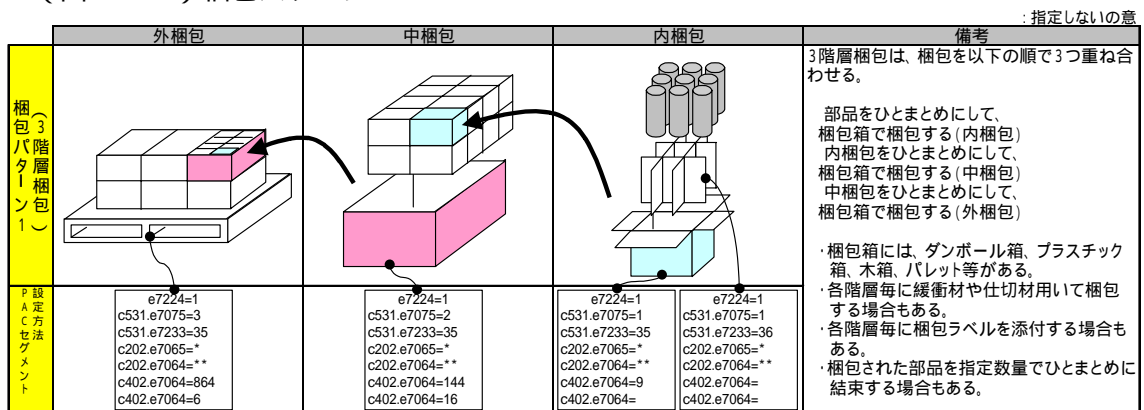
: 指定しないの意

| | 外梱包 | 中梱包 | 内梱包 | 備考 |
|---|---|---|---|---|
| 梱包パターン1（3階層梱包） | | | | 3階層梱包は、梱包を以下の順で3つ重ね合わせる。<br><br>部品をひとまとめにして、梱包箱で梱包する(内梱包)<br>内梱包をひとまとめにして、梱包箱で梱包する(中梱包)<br>中梱包をひとまとめにして、梱包箱で梱包する(外梱包)<br><br>･梱包箱には、ダンボール箱、プラスチック箱、木箱、パレット等がある。<br>･各階層毎に緩衝材や仕切材用いて梱包する場合もある。<br>･各階層毎に梱包ラベルを添付する場合もある。<br>･梱包された部品を指定数量でひとまとめに結束する場合もある。 |
| PAC設定方法セグメント | e7224=1<br>c531.e7075=3<br>c531.e7233=35<br>c202.e7065=\*<br>c202.e7064=\*\*<br>c402.e7064=864<br>c402.e7064=6 | e7224=1<br>c531.e7075=2<br>c531.e7233=35<br>c202.e7065=\*<br>c202.e7064=\*\*<br>c402.e7064=144<br>c402.e7064=16 | e7224=1<br>c531.e7075=1<br>c531.e7233=35<br>c202.e7065=\*<br>c202.e7064=\*\*<br>c402.e7064=9<br>c402.e7064=<br><br>e7224=1<br>c531.e7075=1<br>c531.e7233=36<br>c202.e7065=\*<br>c202.e7064=\*\*<br>c402.e7064=<br>c402.e7064= | |